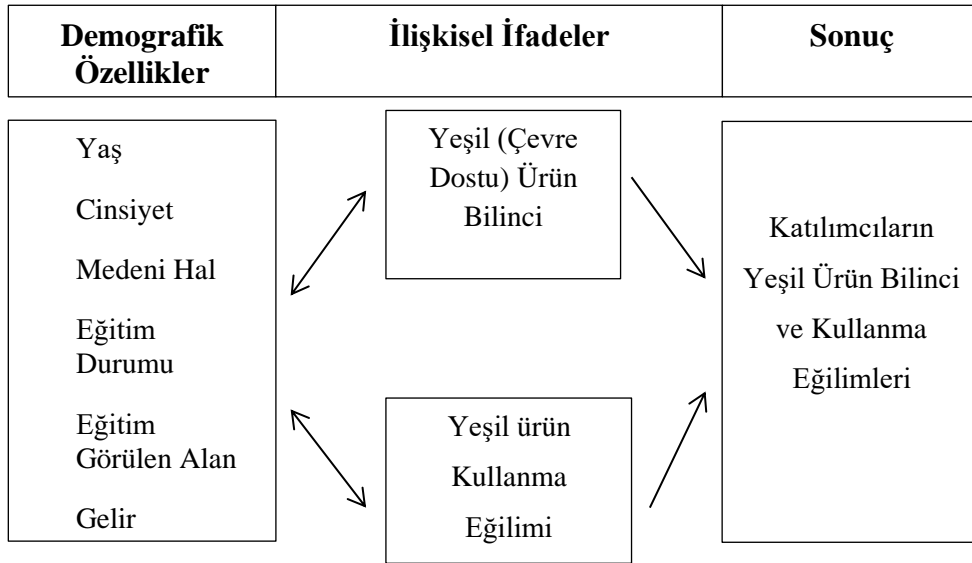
| Demografik Özellikler | İlişkisel İfadeler | Sonuç |
|---|---|---|

Yaş

Cinsiyet

Medeni Hal

Eğitim Durumu

Eğitim Görülen Alan

Gelir

Yeşil (Çevre Dostu) Ürün Bilinci

Yeşil ürün Kullanma Eğilimi

Katılımcıların Yeşil Ürün Bilinci ve Kullanma Eğilimleri